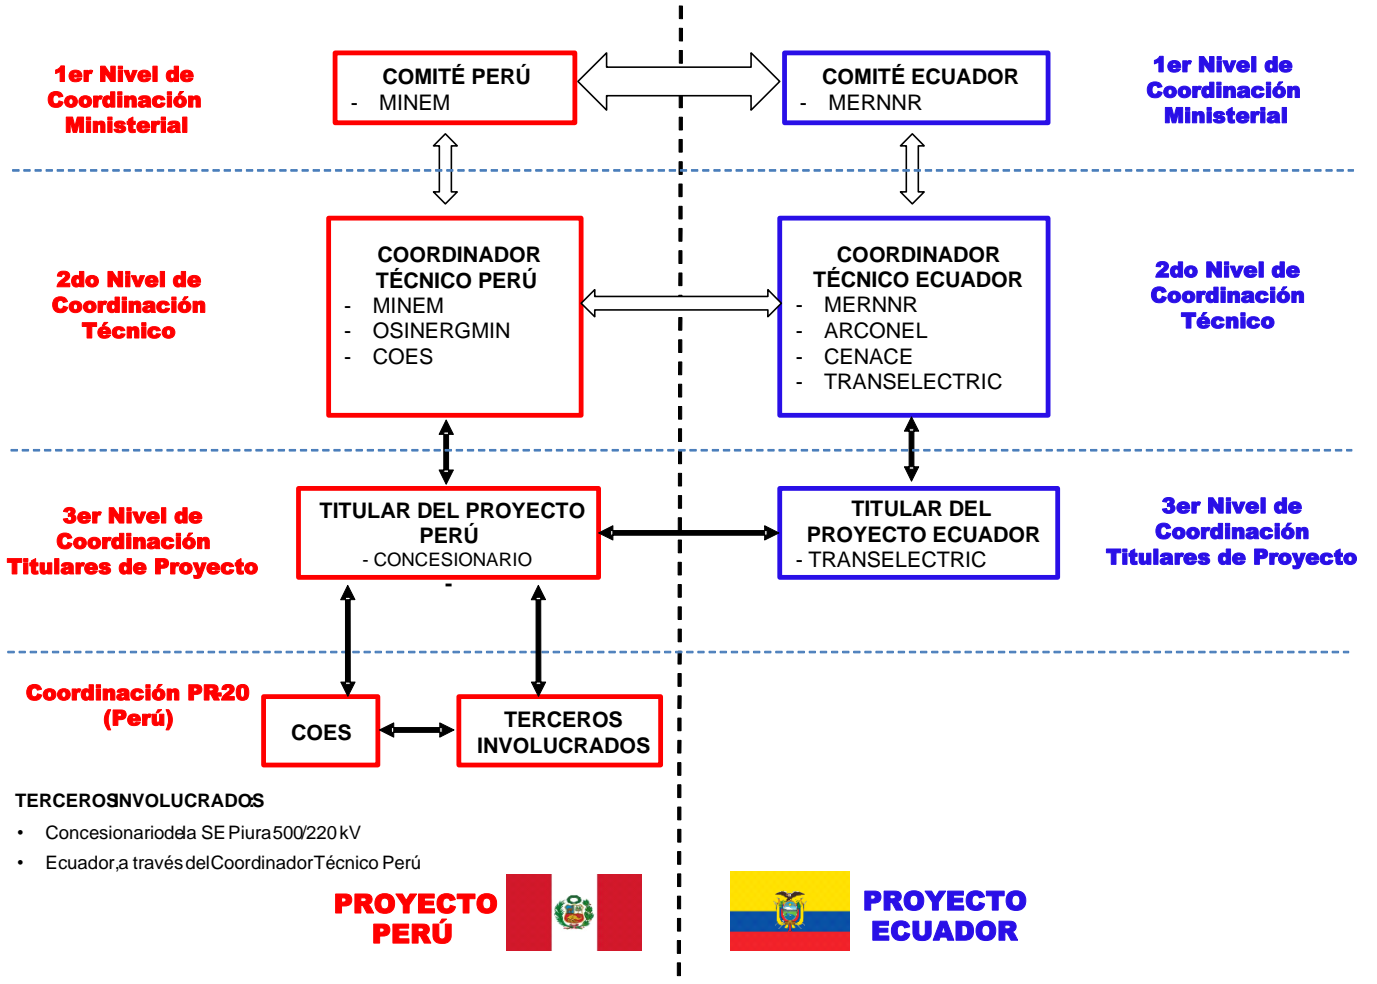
1er Nivel de Coordinación Ministerial

COMITÉ PERÚ
- MINEM

COMITÉ ECUADOR
- MERNNR

1er Nivel de Coordinación Ministerial

2do Nivel de Coordinación Técnico

COORDINADOR TÉCNICO PERÚ
- MINEM
- OSINERGMIN
- COES

COORDINADOR TÉCNICO ECUADOR
- MERNNR
- ARCONEL
- CENACE
- TRANSELECTRIC

2do Nivel de Coordinación Técnico

3er Nivel de Coordinación Titulares de Proyecto

TITULAR DEL PROYECTO PERÚ
- CONCESIONARIO
-

TITULAR DEL PROYECTO ECUADOR
- TRANSELECTRIC

3er Nivel de Coordinación Titulares de Proyecto

Coordinación PR20 (Perú)

COES

TERCEROS INVOLUCRADOS

TERCEROS INVOLUCRADOS
• Concesionario de la SE Piura 500/220 kV
• Ecuador, a través del Coordinador Técnico Perú

PROYECTO PERÚ

PROYECTO ECUADOR